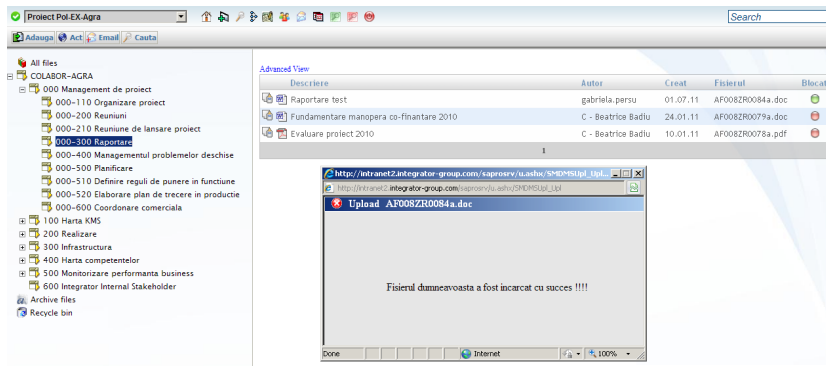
Proiect Pol-EX-Agra
Search
Adauga Act Email Cauta

All files
COLABOR-AGRA
000 Management de proiect
000-110 Organizare proiect
000-200 Reuniuni
000-210 Reuniune de lansare proiect
000-300 Raportare
000-400 Managementul problemelor deschise
000-500 Planificare
000-510 Definire reguli de punere in functiune
000-520 Elaborare plan de trecere in productie
000-600 Coordonare comerciala
100 Harta KMS
200 Realizare
300 Infrastructura
400 Harta competentelor
500 Monitorizare performanta business
600 Integrator Internal Stakeholder
Archive files
Recycle bin

Advanced View

| Descriere | Autor | Creat | Fisierul | Blocat |
|---|---|---|---|---|
| Raportare test | gabriela.persu | 01.07.11 | AF008ZR0084a.doc | |
| Fundamentare manopera co-finantare 2010 | C - Beatrice Badiu | 24.01.11 | AF008ZR0079a.doc | |
| Evaluare proiect 2010 | C - Beatrice Badiu | 10.01.11 | AF008ZR0078a.pdf | |

1

http://intranet2.integrator-group.com/saprosrv/u.ashx/SMDMSUpl_Upl...
http://intranet2.integrator-group.com/saprosrv/u.ashx/SMDMSUpl_Upl
Upload AF008ZR0084a.doc

Fisierul dumneavoastra a fost incarcat cu succes !!!!

Done
Internet
100%